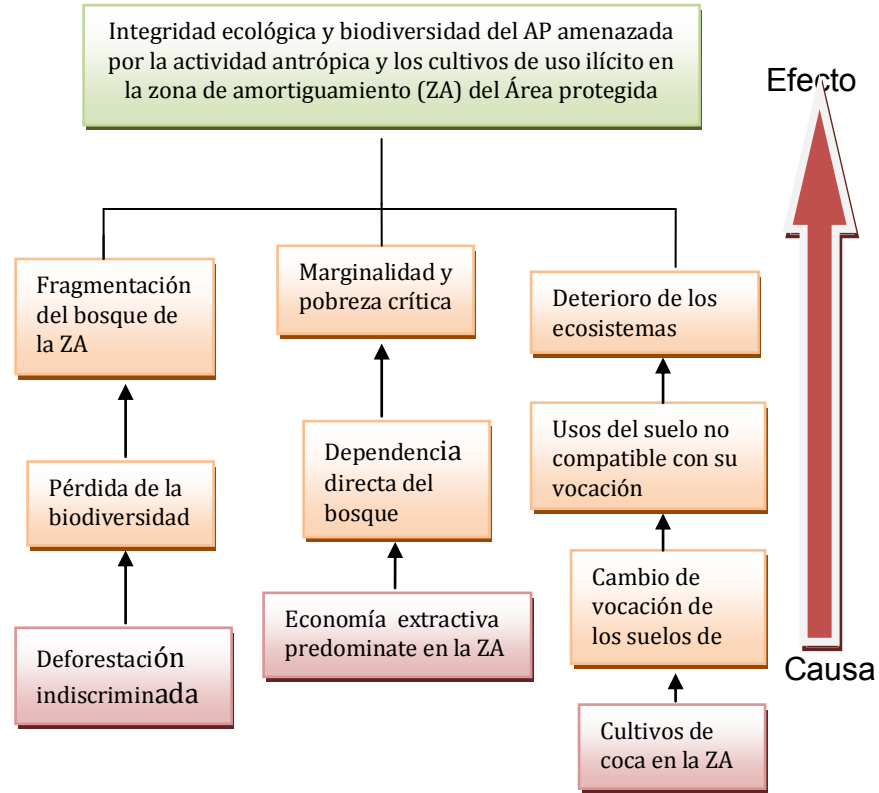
Integridad ecológica y biodiversidad del AP amenazada por la actividad antrópica y los cultivos de uso ilícito en la zona de amortiguamiento (ZA) del Área protegida

Efecto

Fragmentación del bosque de la ZA

Marginalidad y pobreza crítica

Deterioro de los ecosistemas

Pérdida de la biodiversidad

Dependencia directa del bosque

Usos del suelo no compatible con su vocación

Cambio de vocación de los suelos de

Deforestación indiscriminada

Economía extractiva predominate en la ZA

Cultivos de coca en la ZA

Causa